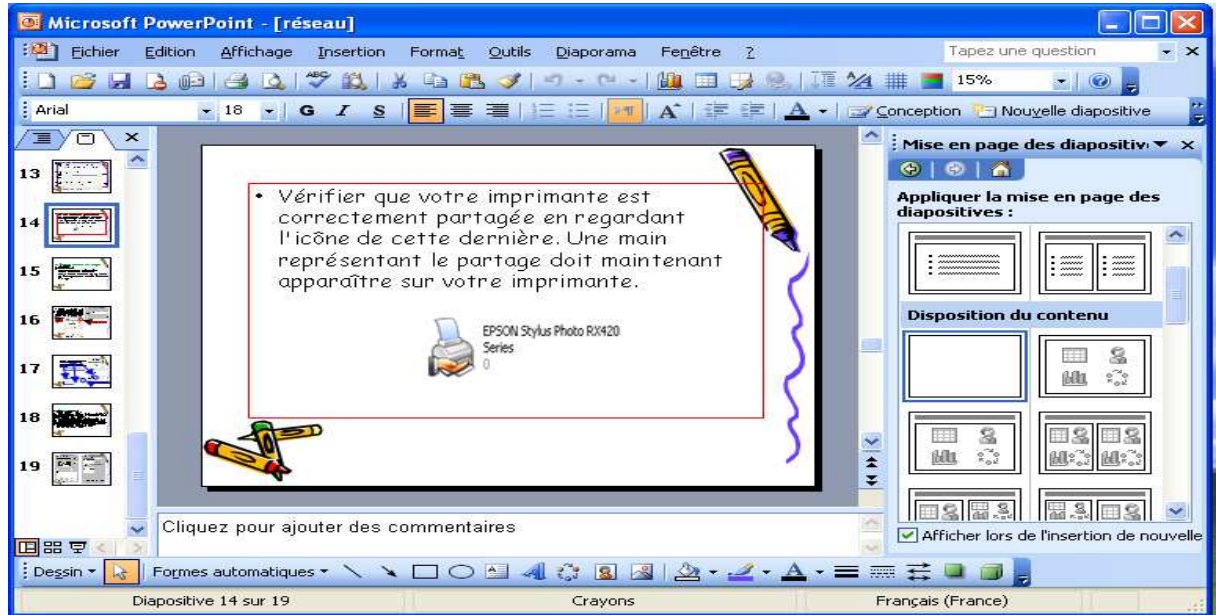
Microsoft PowerPoint - [réseau]

Fichier Edition Affichage Insertion Format Outils Diaporama Fenêtre ?

Tapez une question

15%

Arial 18 G I S

Conception Nouvelle diapositive

13
14
15
16
17
18
19

• Vérifier que votre imprimante est correctement partagée en regardant l'icône de cette dernière. Une main représentant le partage doit maintenant apparaître sur votre imprimante.

EPSON Stylus Photo RX420 Series
0

Cliquez pour ajouter des commentaires

Mise en page des diapositiv

Appliquer la mise en page des diapositives :

Disposition du contenu

Afficher lors de l'insertion de nouvelle

Dessin Formes automatiques

Diapositive 14 sur 19 Crayons Français (France)